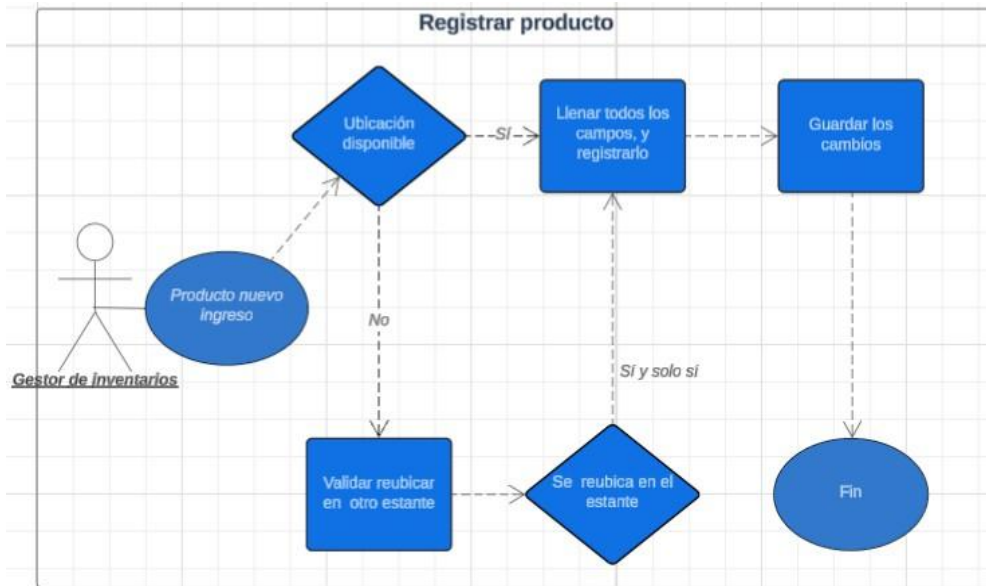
Registrar producto

Gestor de inventarios

Producto nuevo ingreso

Ubicación disponible

Sí

Llenar todos los campos, y registrarlo

Guardar los cambios

No

Sí y solo sí

Validar reubicar en otro estante

Se reubica en el estante

Fin